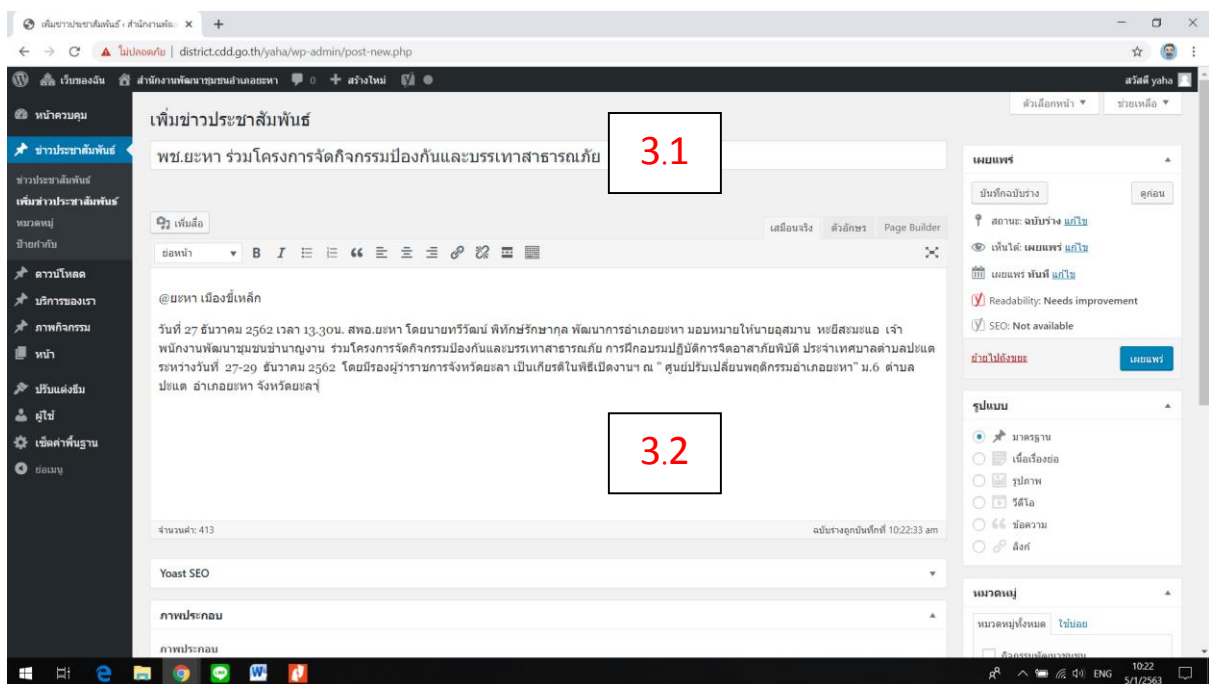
เพิ่มข่าวประชาสัมพันธ์ ‹ สำนักงานพัฒ ×  +

ไม่ปลอดภัย | district.cdd.go.th/yaha/wp-admin/post-new.php

เว็บของฉัน  สำนักงานพัฒนาชุมชนอำเภอยะหา  0  + สร้างใหม่  สวัสดี yaha

หน้าควบคุม
ข่าวประชาสัมพันธ์
ข่าวประชาสัมพันธ์
เพิ่มข่าวประชาสัมพันธ์
หมวดหมู่
ป้ายกำกับ
ดาวน์โหลด
บริการของเรา
ภาพกิจกรรม
หน้า
ปรับแต่งธีม
ผู้ใช้
เซ็ตค่าพื้นฐาน
ย่อเมนู

ตัวเลือกหน้า ▼  ช่วยเหลือ ▼

เพิ่มข่าวประชาสัมพันธ์

พช.ยะหา ร่วมโครงการจัดกิจกรรมป้องกันและบรรเทาสาธารณภัย

3.1

เพิ่มสื่อ  เสมือนจริง  ตัวอักษร  Page Builder

ย่อหน้า  B  I

@ยะหา เมืองขี้เหล็ก

วันที่ 27 ธันวาคม 2562 เวลา 13.30น. สพอ.ยะหา โดยนายทวีวัฒน์ พิทักษ์รักษากุล พัฒนาการอำเภอยะหา มอบหมายให้นายอุสมาน หะยีสะมะแอ เจ้าพนักงานพัฒนาชุมชนชำนาญงาน ร่วมโครงการจัดกิจกรรมป้องกันและบรรเทาสาธารณภัย การฝึกอบรมปฏิบัติการจิตอาสาภัยพิบัติ ประจำเทศบาลตำบลปะแต ระหว่างวันที่ 27-29 ธันวาคม 2562 โดยมีรองผู้ว่าราชการจังหวัดยะลา เป็นเกียรติในพิธีเปิดงานฯ ณ " ศูนย์ปรับเปลี่ยนพฤติกรรมอำเภอยะหา" ม.6 ตำบลปะแต อำเภอยะหา จังหวัดยะลา

3.2

จำนวนคำ: 413  ฉบับร่างถูกบันทึกที่ 10:22:33 am

Yoast SEO

ภาพประกอบ
ภาพประกอบ

เผยแพร่
บันทึกฉบับร่าง  ดูก่อน
สถานะ: ฉบับร่าง แก้ไข
เห็นได้: เผยแพร่ แก้ไข
เผยแพร่ ทันที แก้ไข
Readability: Needs improvement
SEO: Not available
ย้ายไปถังขยะ  เผยแพร่

รูปแบบ
มาตรฐาน
เนื้อเรื่องย่อ
รูปภาพ
วีดีโอ
ข้อความ
ลิงก์

หมวดหมู่
หมวดหมู่ทั้งหมด  ใช้บ่อย

ENG  10:22  5/1/2563